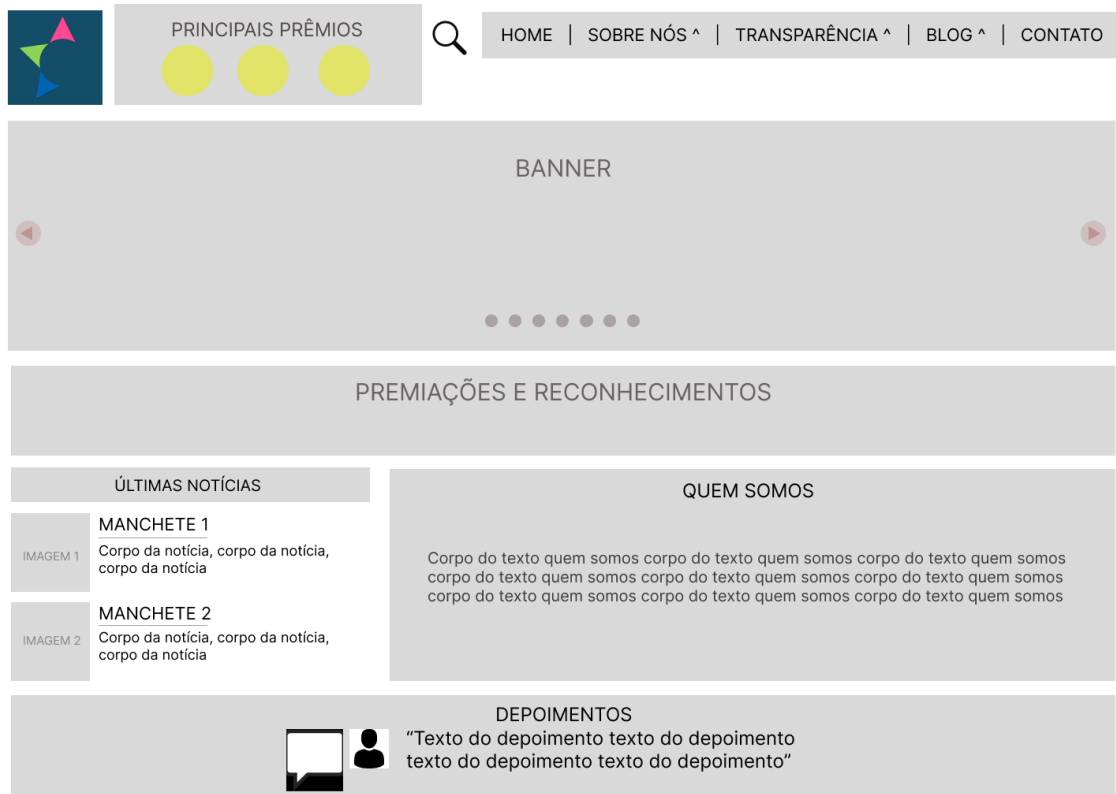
PRINCIPAIS PRÊMIOS

HOME | SOBRE NÓS ^ | TRANSPARÊNCIA ^ | BLOG ^ | CONTATO

BANNER

PREMIAÇÕES E RECONHECIMENTOS

ÚLTIMAS NOTÍCIAS

IMAGEM 1

MANCHETE 1

Corpo da notícia, corpo da notícia, corpo da notícia

IMAGEM 2

MANCHETE 2

Corpo da notícia, corpo da notícia, corpo da notícia

QUEM SOMOS

Corpo do texto quem somos corpo do texto quem somos corpo do texto quem somos corpo do texto quem somos corpo do texto quem somos corpo do texto quem somos corpo do texto quem somos corpo do texto quem somos corpo do texto quem somos

DEPOIMENTOS

“Texto do depoimento texto do depoimento texto do depoimento texto do depoimento”